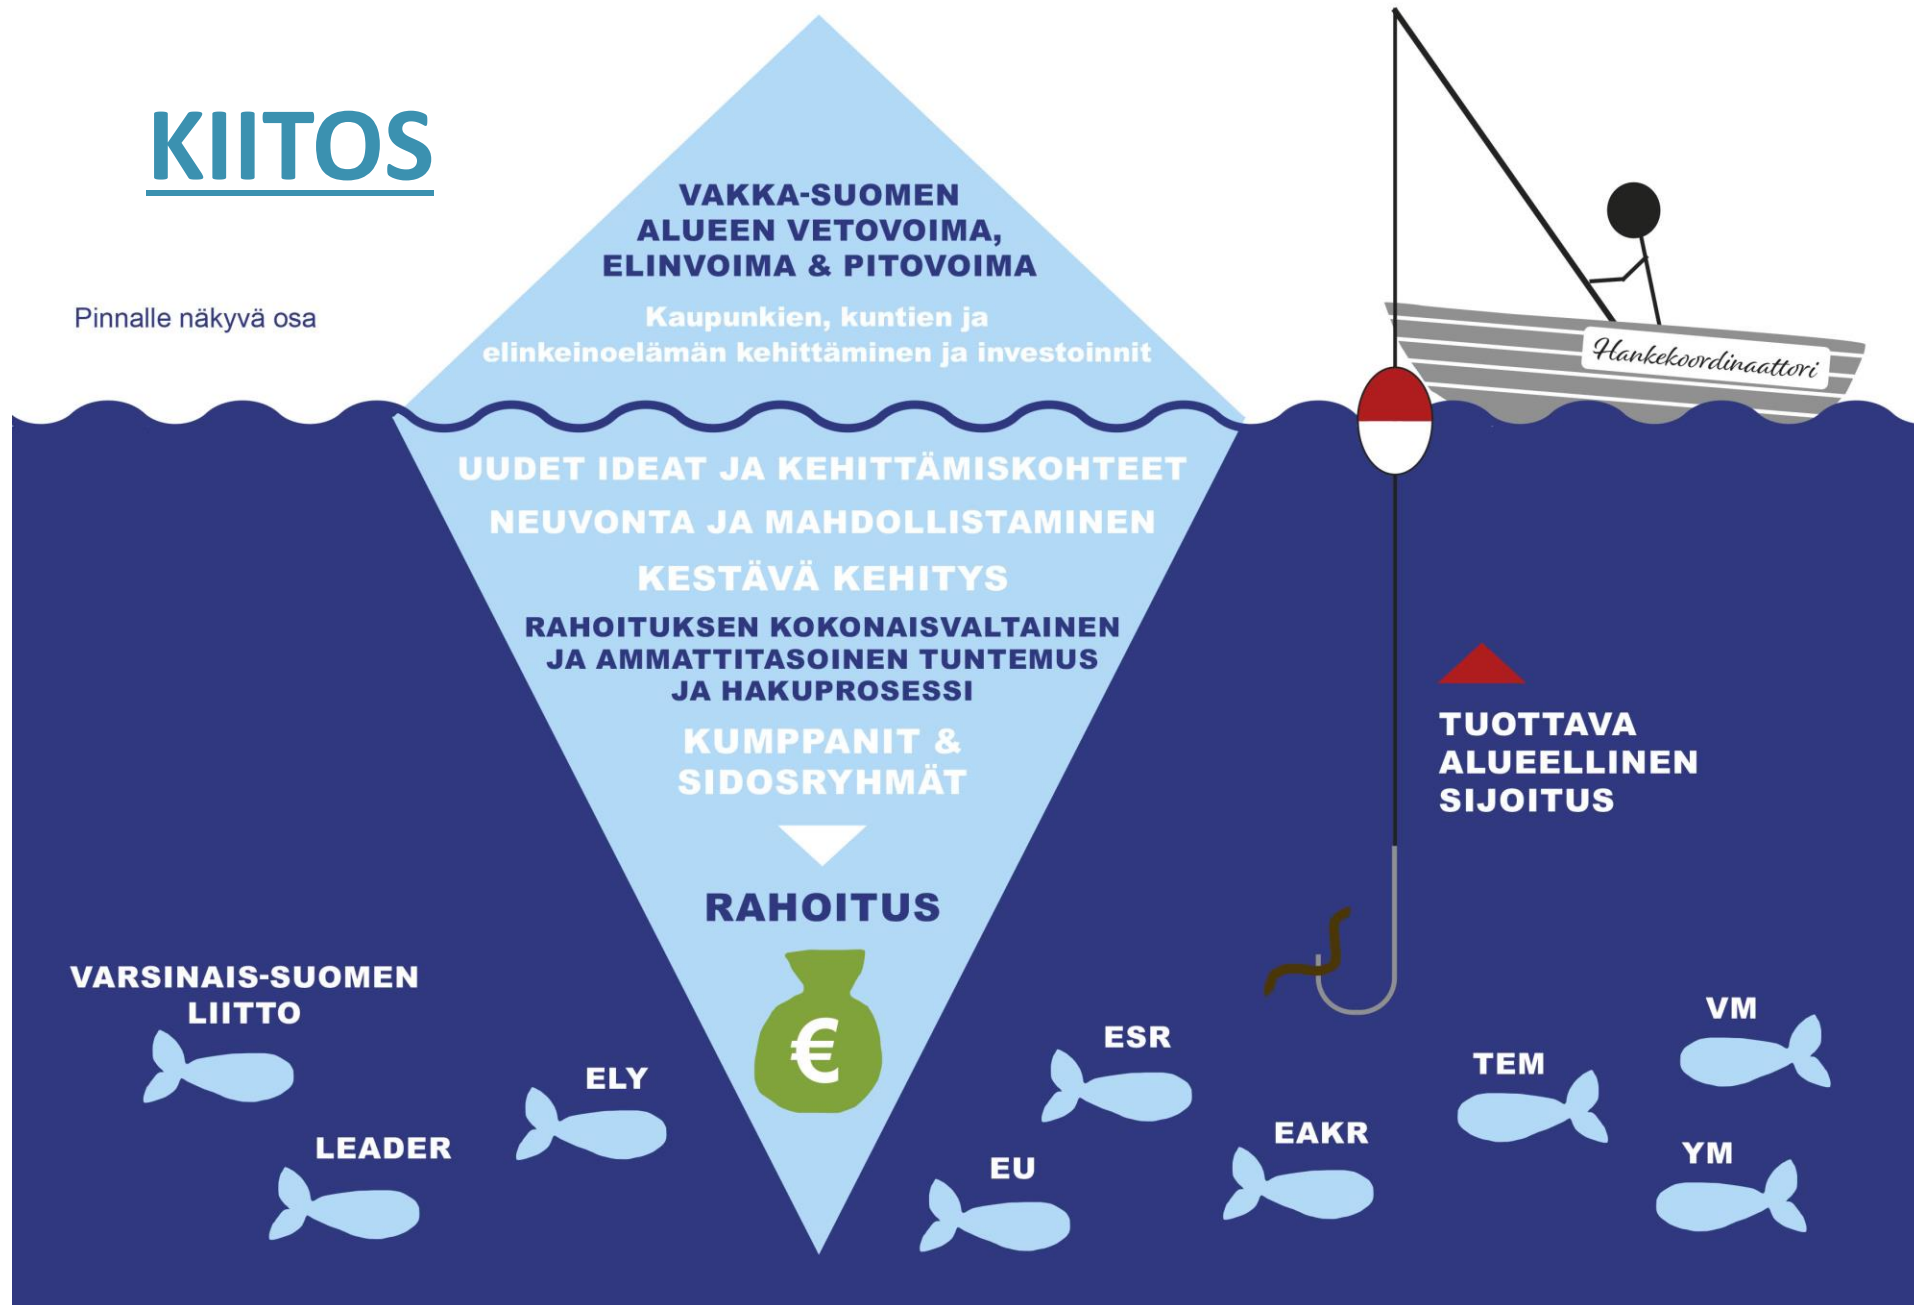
KIITOS

Pinnalle näkyvä osa

VAKKA-SUOMEN ALUEEN VETOVOIMA, ELINVOIMA & PITOVOIMA

Kaupunkien, kuntien ja elinkeinoelämän kehittäminen ja investoinnit

Hankekoordinaattori

UUDET IDEAT JA KEHITTÄMISKOHTEET

NEUVONTA JA MAHDOLLISTAMINEN

KESTÄVÄ KEHITYS

RAHOITUKSEN KOKONAISVALTAINEN JA AMMATTITASOINEN TUNTEMUS JA HAKUPROSESSI

KUMPPANIT & SIDOSRYHMÄT

RAHOITUS

€

TUOTTAVA ALUEELLINEN SIJOITUS

VARSINAIS-SUOMEN LIITTO

LEADER

ELY

EU

ESR

EAKR

TEM

VM

YM